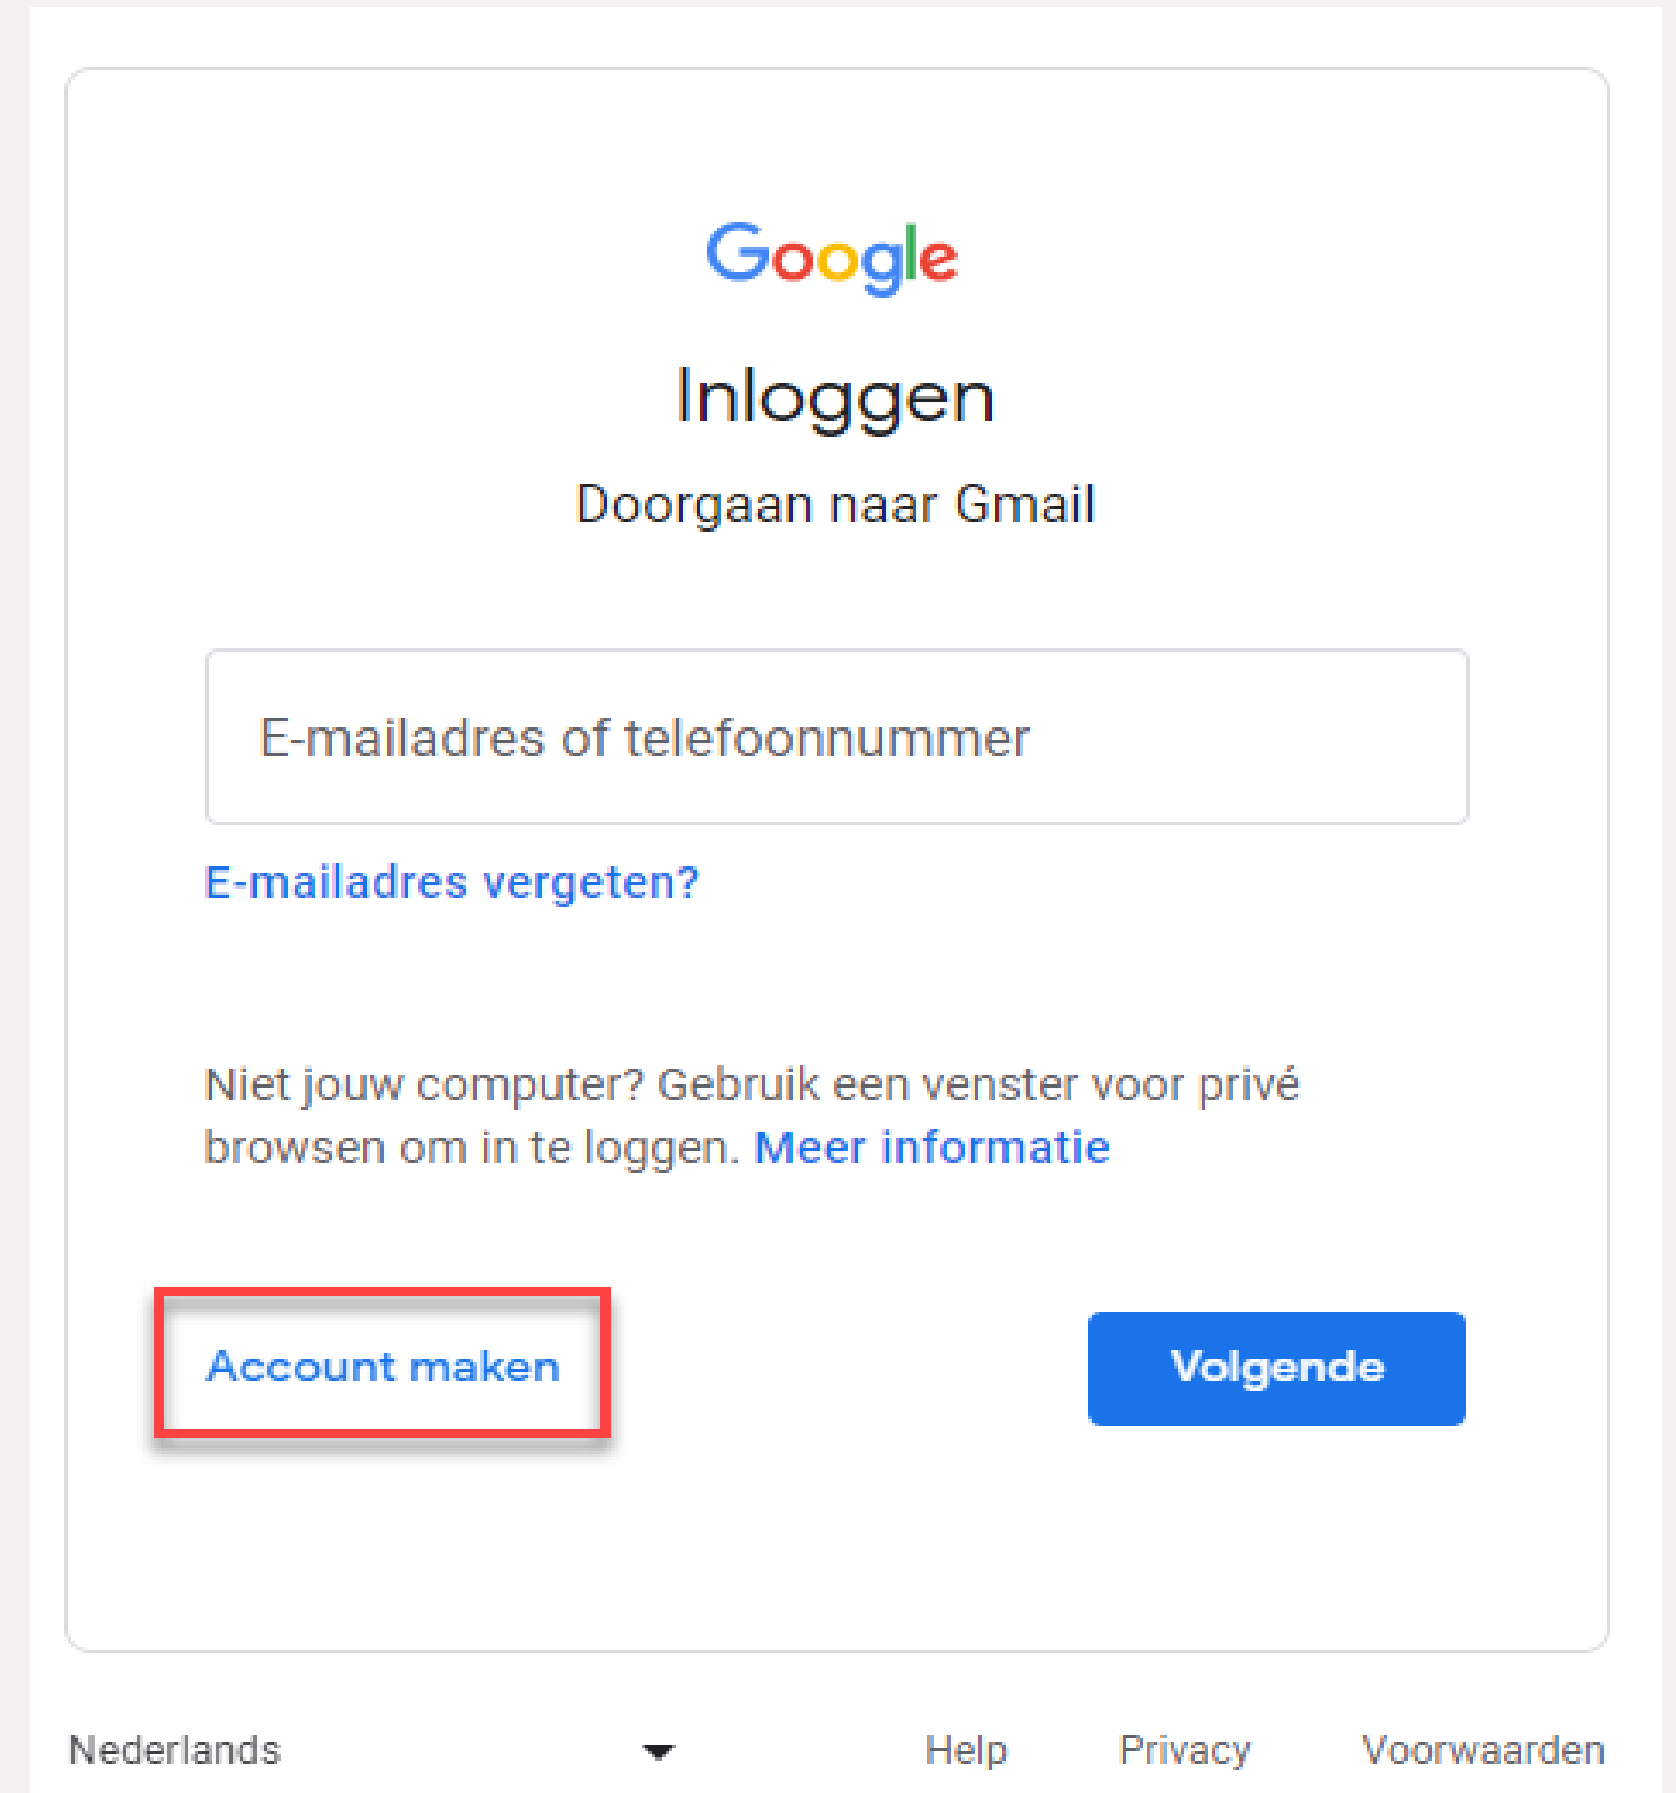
Google

Inloggen

Doorgaan naar Gmail

E-mailadres of telefoonnummer

E-mailadres vergeten?

Niet jouw computer? Gebruik een venster voor privé browsen om in te loggen. Meer informatie

Account maken

Volgende

Nederlands

Help Privacy Voorwaarden